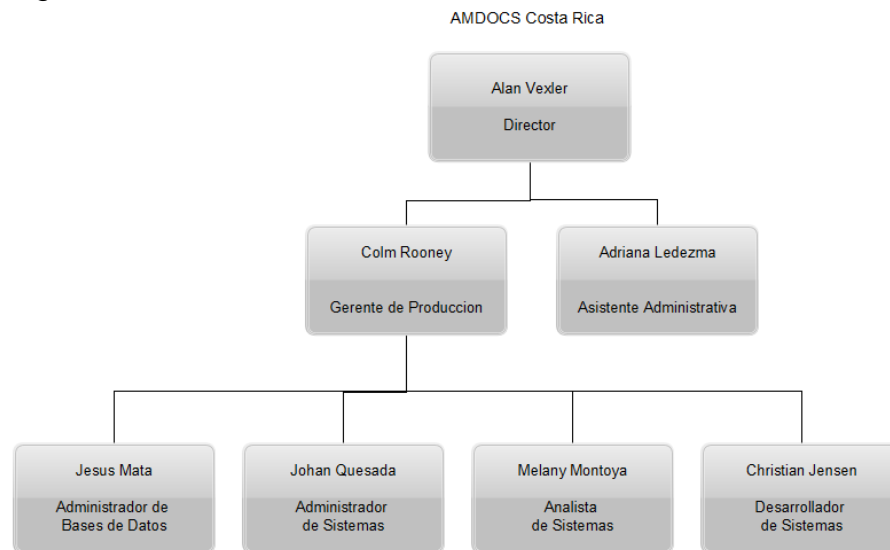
AMDOCS Costa Rica

Alan Vexler
Director

Colm Rooney
Gerente de Produccion

Adriana Ledezma
Asistente Administrativa

Jesus Mata
Administrador de Bases de Datos

Johan Quesada
Administrador de Sistemas

Melany Montoya
Analista de Sistemas

Christian Jensen
Desarrollador de Sistemas